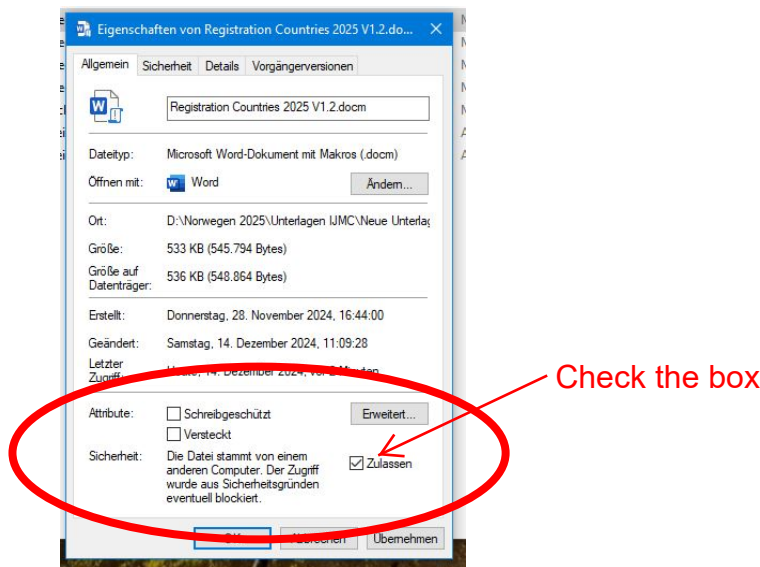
Eigenschaften von Registration Countries 2025 V1.2.do...

Allgemein | Sicherheit | Details | Vorgängerversionen

Registration Countries 2025 V1.2.docm

Dateityp: Microsoft Word-Dokument mit Makros (.docm)

Öffnen mit: Word

Ändern...

Ort: D:\Norwegen 2025\Unterlagen IJMC\Neue Unterlag

Größe: 533 KB (545.794 Bytes)

Größe auf Datenträger: 536 KB (548.864 Bytes)

Erstellt: Donnerstag, 28. November 2024, 16:44:00

Geändert: Samstag, 14. Dezember 2024, 11:09:28

Letzter Zugriff: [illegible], 14. Dezember 2024, vor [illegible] Minuten

Attribute: Schreibgeschützt

Versteckt

Erweitert...

Sicherheit: Die Datei stammt von einem anderen Computer. Der Zugriff wurde aus Sicherheitsgründen eventuell blockiert.

Zulassen

OK | Abbrechen | Übernehmen

Check the box